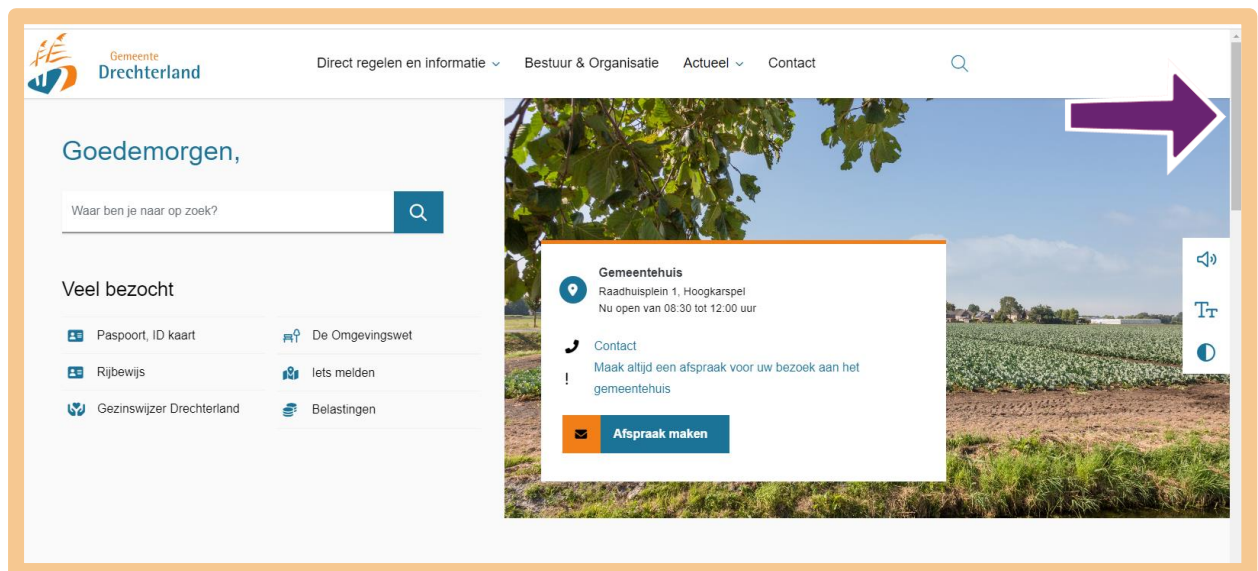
Gemeente
Drechterland

Direct regelen en informatie Bestuur & Organisatie Actueel Contact

Goedemorgen,

Waar ben je naar op zoek?

Veel bezocht

Paspoort, ID kaart
Rijbewijs
Gezinswijzer Drechterland
De Omgevingswet
Iets melden
Belastingen

Gemeentehuis
Raadhuisplein 1, Hoogkarspel
Nu open van 08:30 tot 12:00 uur

Contact
Maak altijd een afspraak voor uw bezoek aan het gemeentehuis

Afspraak maken

TT